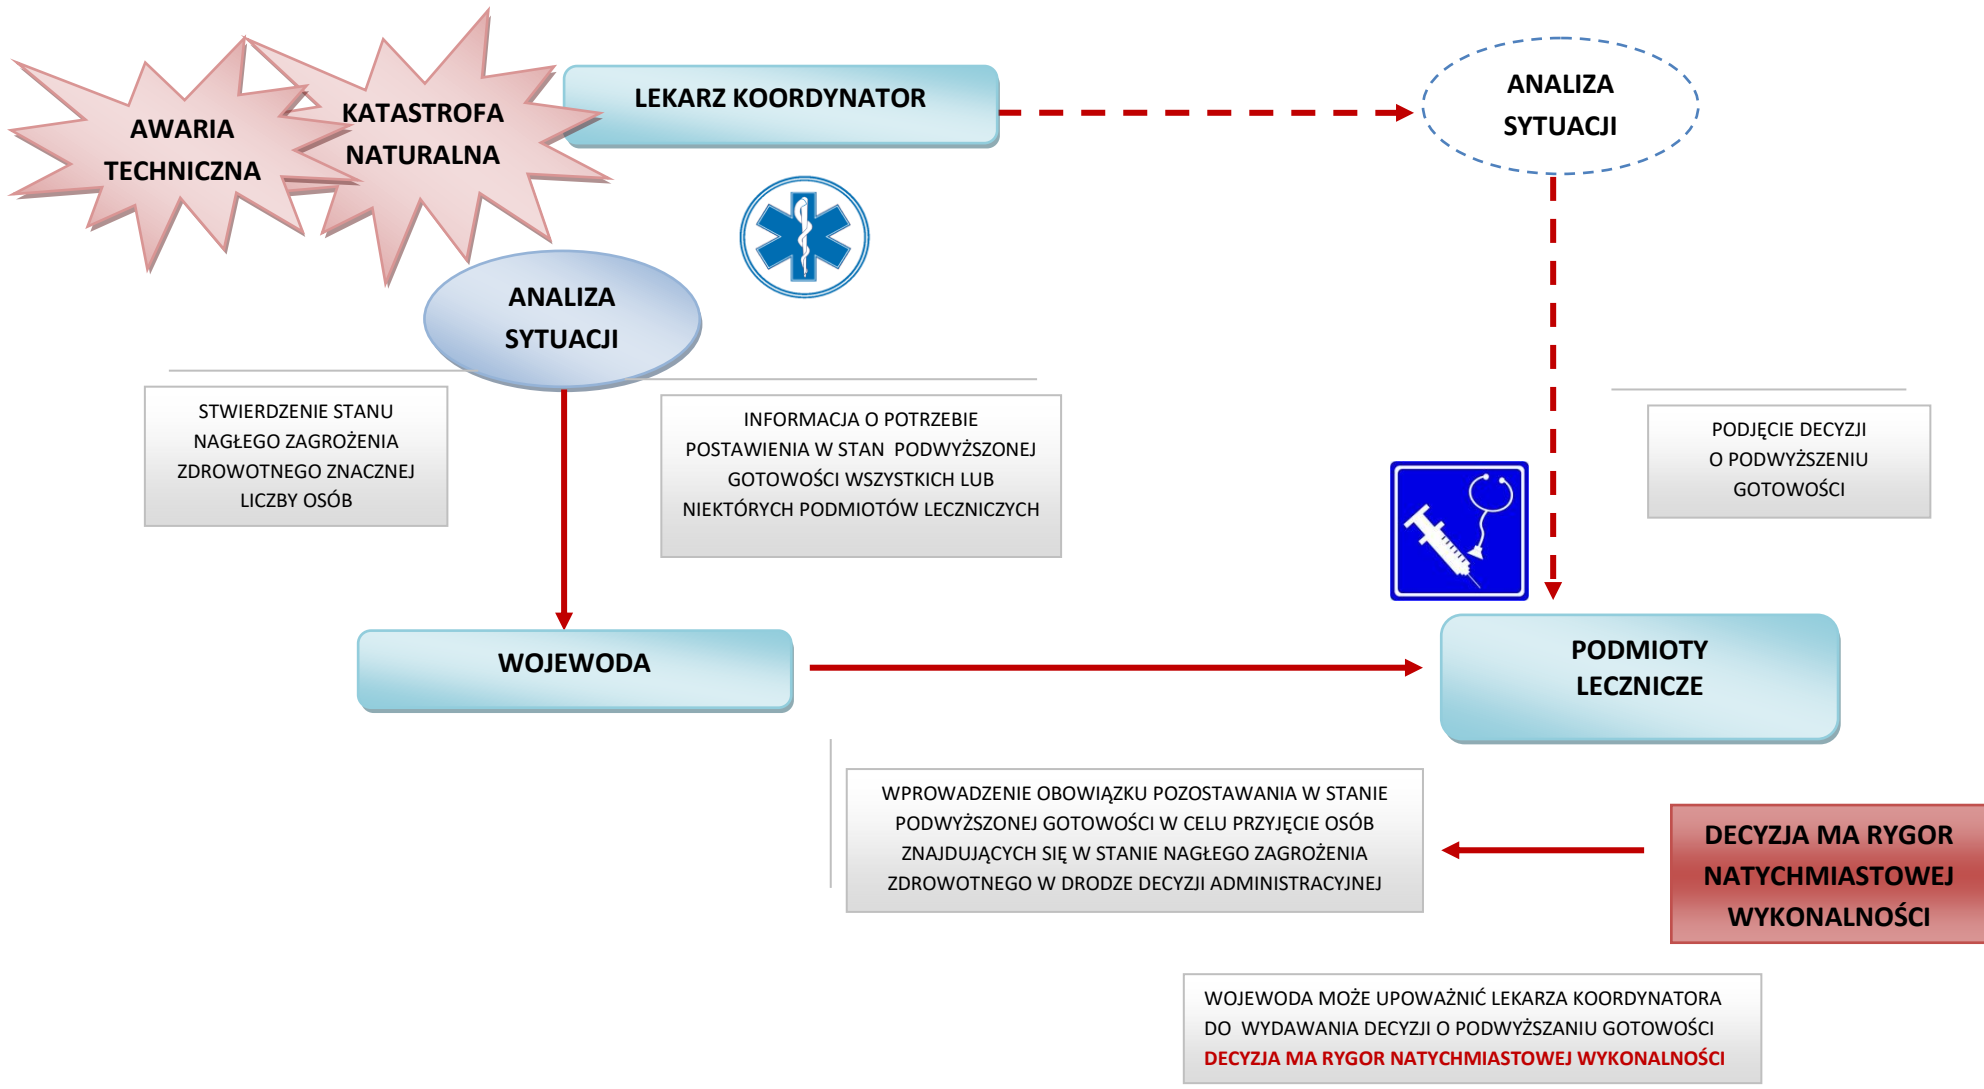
AWARIA TECHNICZNA

KATASTROFA NATURALNA

LEKARZ KOORDYNATOR

ANALIZA SYTUACJI

ANALIZA SYTUACJI

STWIERDZENIE STANU NAGŁEGO ZAGROŻENIA ZDROWOTNEGO ZNACZNEJ LICZBY OSÓB

INFORMACJA O POTRZEBIE POSTAWIENIA W STAN PODWYŻSZONEJ GOTOWOŚCI WSZYSTKICH LUB NIEKTÓRYCH PODMIOTÓW LECZNICZYCH

PODJĘCIE DECYZJI O PODWYŻSZENIU GOTOWOŚCI

WOJEWODA

PODMIOTY LECZNICZE

WPROWADZENIE OBOWIĄZKU POZOSTAWANIA W STANIE PODWYŻSZONEJ GOTOWOŚCI W CELU PRZYJĘCIE OSÓB ZNAJDUJĄCYCH SIĘ W STANIE NAGŁEGO ZAGROŻENIA ZDROWOTNEGO W DRODZE DECYZJI ADMINISTRACYJNEJ

DECYZJA MA RYGOR NATYCHMIASTOWEJ WYKONALNOŚCI

WOJEWODA MOŻE UPOWAŻNIĆ LEKARZA KOORDYNATORA DO WYDAWANIA DECYZJI O PODWYŻSZANIU GOTOWOŚCI
DECYZJA MA RYGOR NATYCHMIASTOWEJ WYKONALNOŚCI